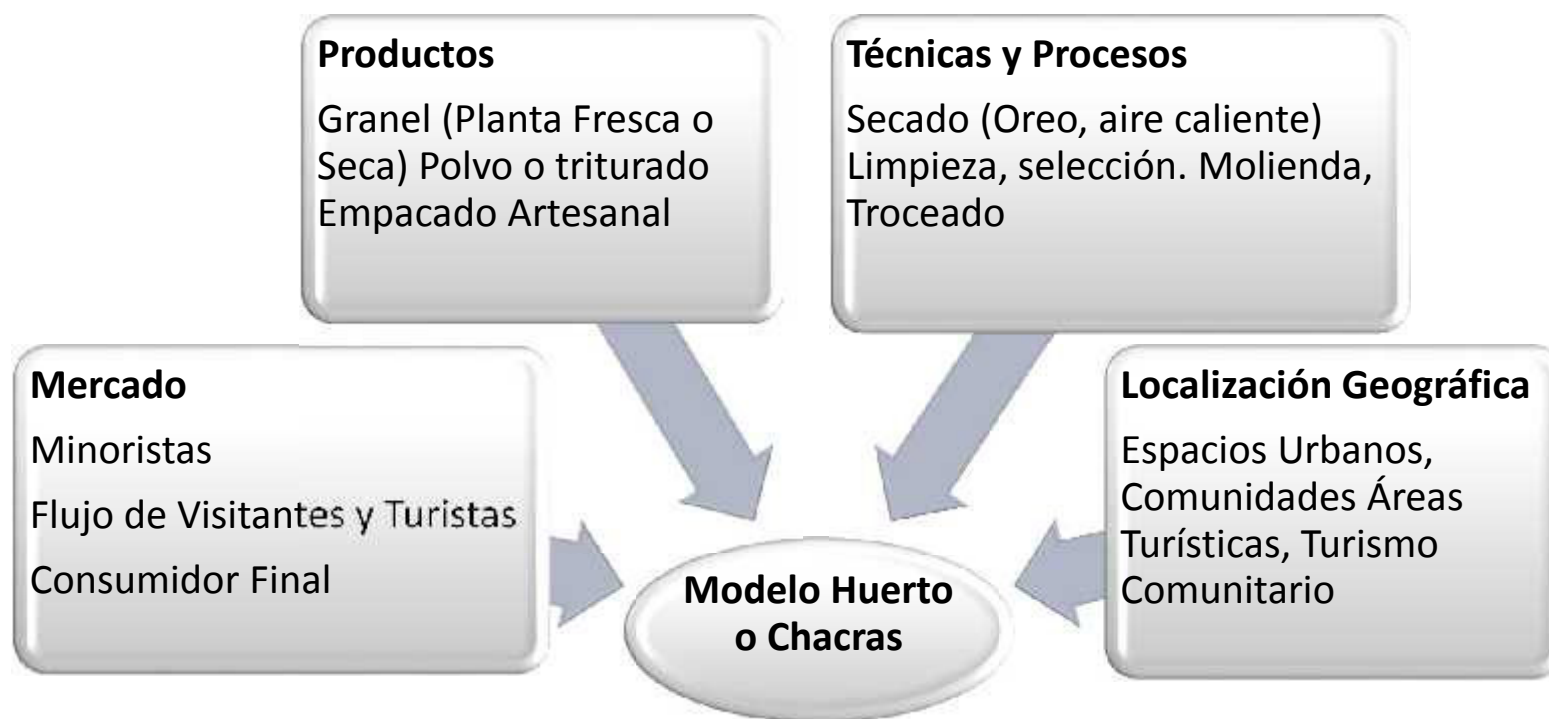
Productos

Granel (Planta Fresca o Seca) Polvo o triturado Empacado Artesanal

Técnicas y Procesos

Secado (Oreo, aire caliente) Limpieza, selección. Molienda, Troceado

Mercado

Minoristas

Flujo de Visitantes y Turistas

Consumidor Final

Localización Geográfica

Espacios Urbanos, Comunidades Áreas Turísticas, Turismo Comunitario

Modelo Huerto o Chacras